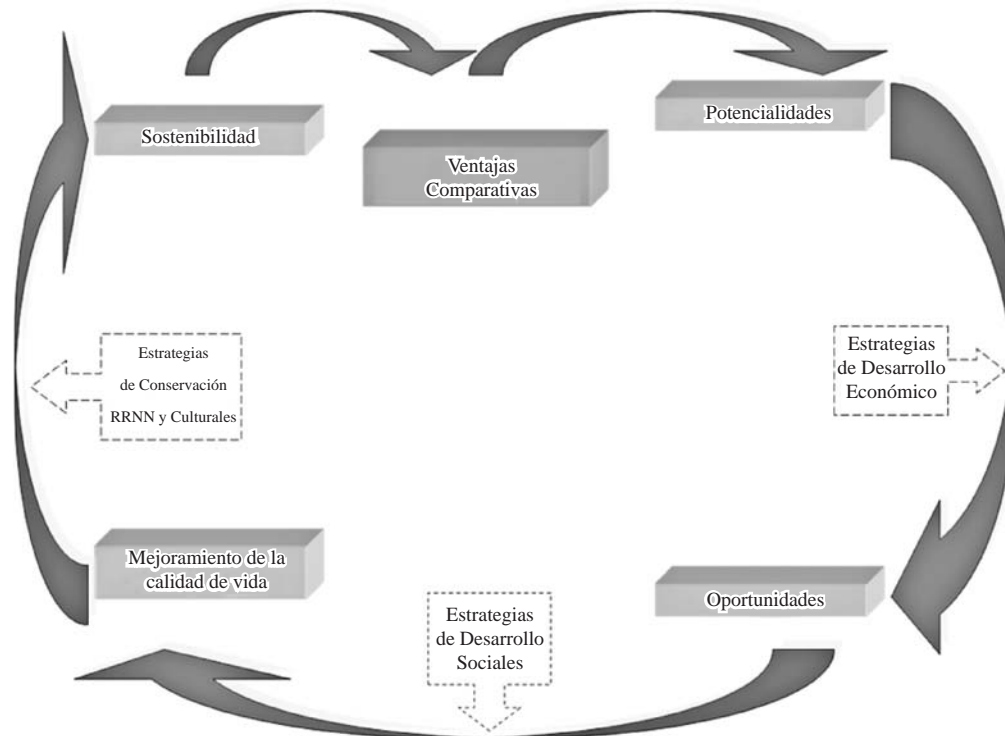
Sostenibilidad

Ventajas Comparativas

Potencialidades

Estrategias de Conservación RRNN y Culturales

Estrategias de Desarrollo Económico

Mejoramiento de la calidad de vida

Oportunidades

Estrategias de Desarrollo Sociales